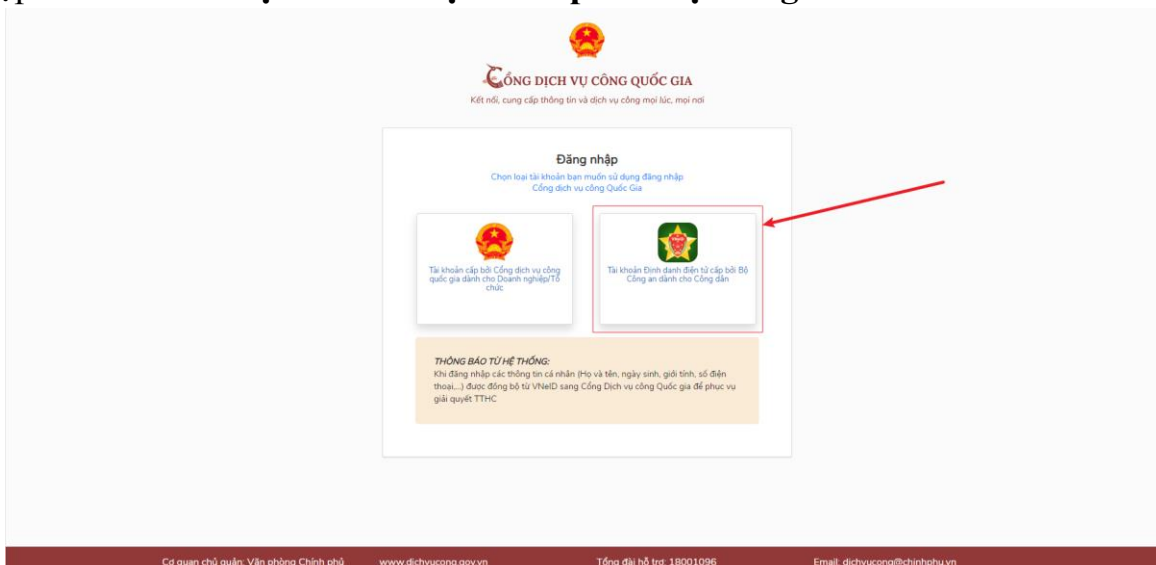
CỔNG DỊCH VỤ CÔNG QUỐC GIA
Kết nối, cung cấp thông tin và dịch vụ công mọi lúc, mọi nơi

Đăng nhập
Chọn loại tài khoản bạn muốn sử dụng đăng nhập Cổng dịch vụ công Quốc Gia

Tài khoản cấp bởi Cổng dịch vụ công quốc gia dành cho Doanh nghiệp/Tổ chức

Tài khoản Định danh điện tử cấp bởi Bộ Công an dành cho Công dân

THÔNG BÁO TỪ HỆ THỐNG:
Khi đăng nhập các thông tin cá nhân (Họ và tên, ngày sinh, giới tính, số điện thoại...) được đồng bộ từ VNeID sang Cổng Dịch vụ công Quốc gia để phục vụ giải quyết TTHC

Cơ quan chủ quản: Văn phòng Chính phủ www.dichvucong.gov.vn Tổng đài hỗ trợ: 18001096 Email: dichvucong@chinhphu.vn